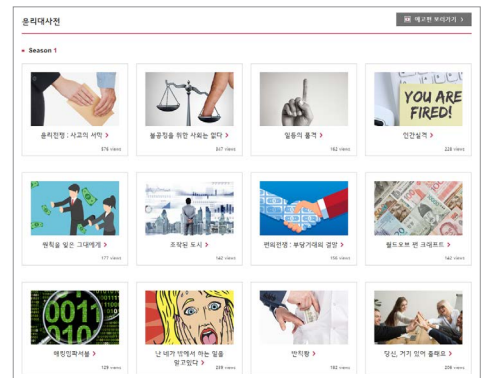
윤리대사전

예고편 보러가기 >

Season 1

YOU ARE FIRED!

윤리전쟁 : 사고의 서막 >
576 views

불공정을 위한 사회는 없다 >
547 views

일등의 품격 >
162 views

인간실격 >
228 views

원칙을 잃은 그대에게 >
177 views

조작된 도시 >
142 views

편의전쟁 : 부당거래의 결말 >
156 views

월드오브 펀 크래프트 >
142 views

0011
010

해킹입학서울 >
129 views

난 네가 밖에서 하는 일을 알고있다 >
239 views

짠직함 >
182 views

당신, 거기 있어 줄래요 >
206 views